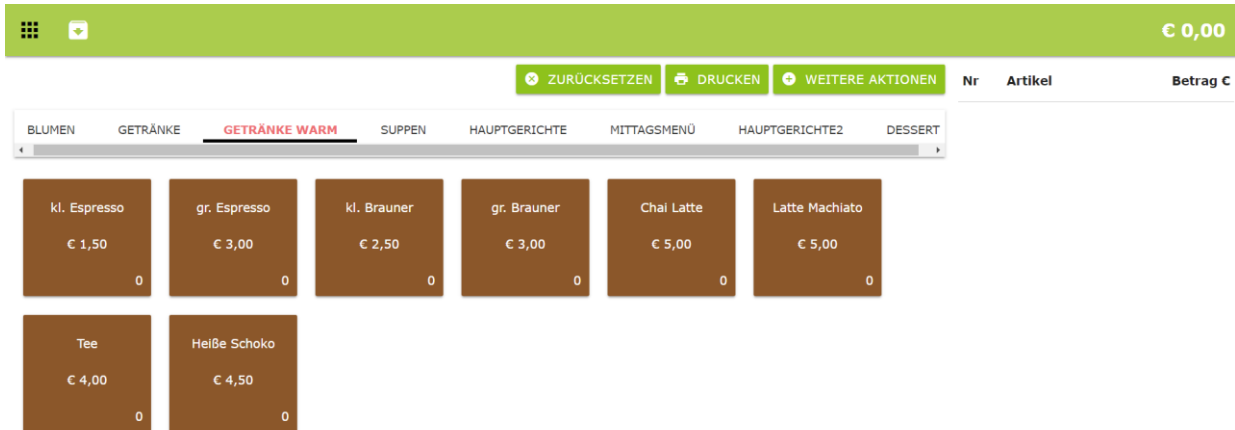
€ 0,00

ZURÜCKSETZEN DRUCKEN WEITERE AKTIONEN

| Nr | Artikel | Betrag € |
|---|---|---|

BLUMEN GETRÄNKE GETRÄNKE WARM SUPPEN HAUPTGERICHTE MITTAGSMENÜ HAUPTGERICHTE2 DESSERT

kl. Espresso
€ 1,50
0

gr. Espresso
€ 3,00
0

kl. Brauner
€ 2,50
0

gr. Brauner
€ 3,00
0

Chai Latte
€ 5,00
0

Latte Machiato
€ 5,00
0

Tee
€ 4,00
0

Heiße Schoko
€ 4,50
0